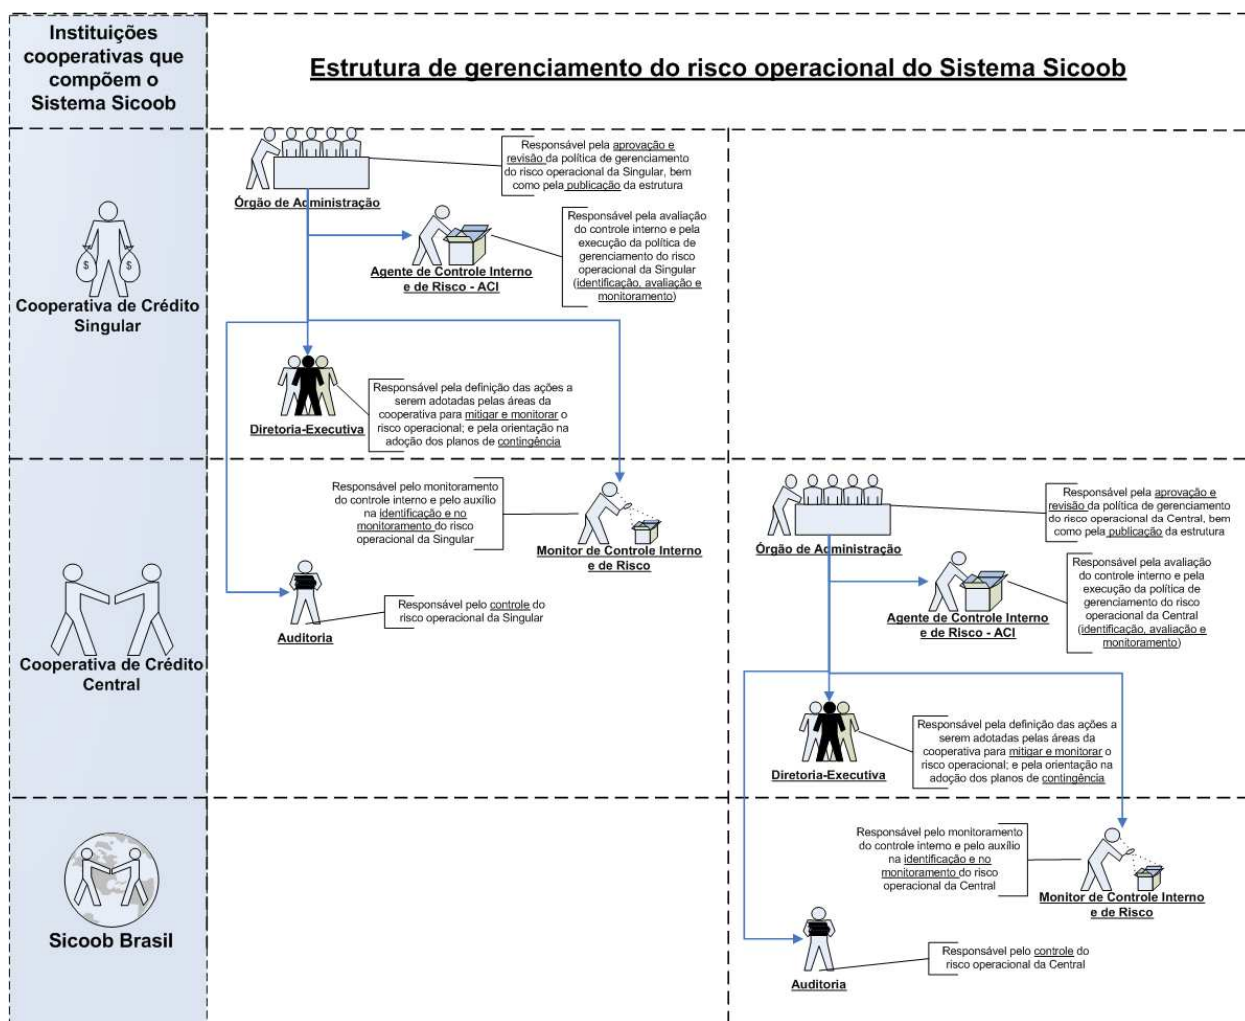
Instituições cooperativas que compõem o Sistema Sicoob

Estrutura de gerenciamento do risco operacional do Sistema Sicoob

Cooperativa de Crédito Singular

Órgão de Administração

Responsável pela aprovação e revisão da política de gerenciamento do risco operacional da Singular, bem como pela publicação da estrutura

Agente de Controle Interno e de Risco - ACI

Responsável pela avaliação do controle interno e pela execução da política de gerenciamento do risco operacional da Singular (identificação, avaliação e monitoramento)

Diretoria-Executiva

Responsável pela definição das ações a serem adotadas pelas áreas da cooperativa para mitigar e monitorar o risco operacional; e pela orientação na adoção dos planos de contingência

Cooperativa de Crédito Central

Responsável pelo monitoramento do controle interno e pelo auxílio na identificação e no monitoramento do risco operacional da Singular

Monitor de Controle Interno e de Risco

Auditoria

Responsável pelo controle do risco operacional da Singular

Órgão de Administração

Responsável pela aprovação e revisão da política de gerenciamento do risco operacional da Central, bem como pela publicação da estrutura

Agente de Controle Interno e de Risco - ACI

Responsável pela avaliação do controle interno e pela execução da política de gerenciamento do risco operacional da Central (identificação, avaliação e monitoramento)

Diretoria-Executiva

Responsável pela definição das ações a serem adotadas pelas áreas da cooperativa para mitigar e monitorar o risco operacional; e pela orientação na adoção dos planos de contingência

Sicoob Brasil

Responsável pelo monitoramento do controle interno e pelo auxílio na identificação e no monitoramento do risco operacional da Central

Monitor de Controle Interno e de Risco

Auditoria

Responsável pelo controle do risco operacional da Central